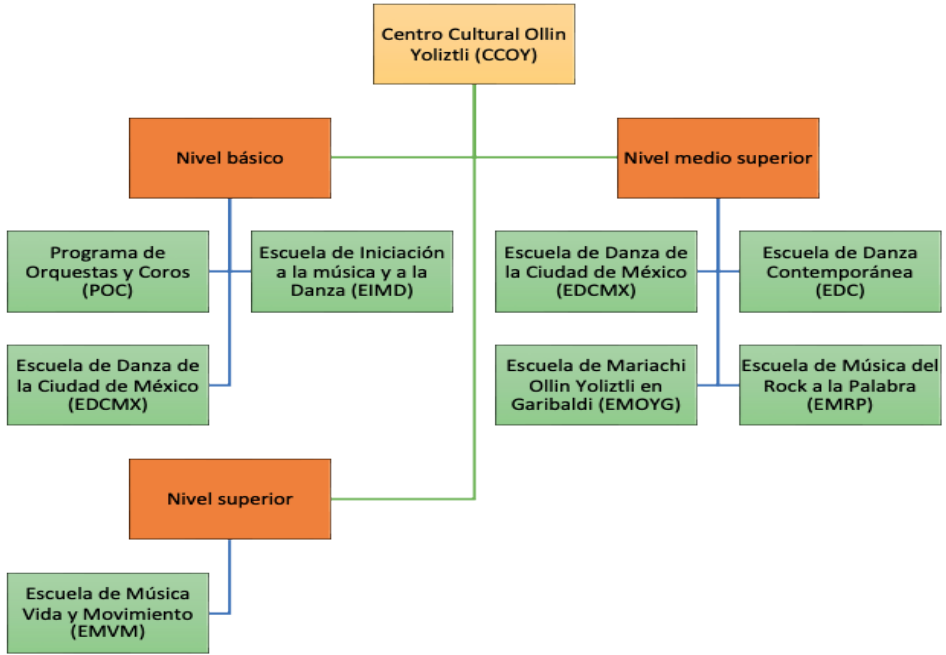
Centro Cultural Ollin Yoliztli (CCOY)

Nivel básico

Programa de Orquestas y Coros (POC)

Escuela de Iniciación a la música y a la Danza (EIMD)

Escuela de Danza de la Ciudad de México (EDCMX)

Nivel medio superior

Escuela de Danza de la Ciudad de México (EDCMX)

Escuela de Danza Contemporánea (EDC)

Escuela de Mariachi Ollin Yoliztli en Garibaldi (EMOYG)

Escuela de Música del Rock a la Palabra (EMRP)

Nivel superior

Escuela de Música Vida y Movimiento (EMVM)